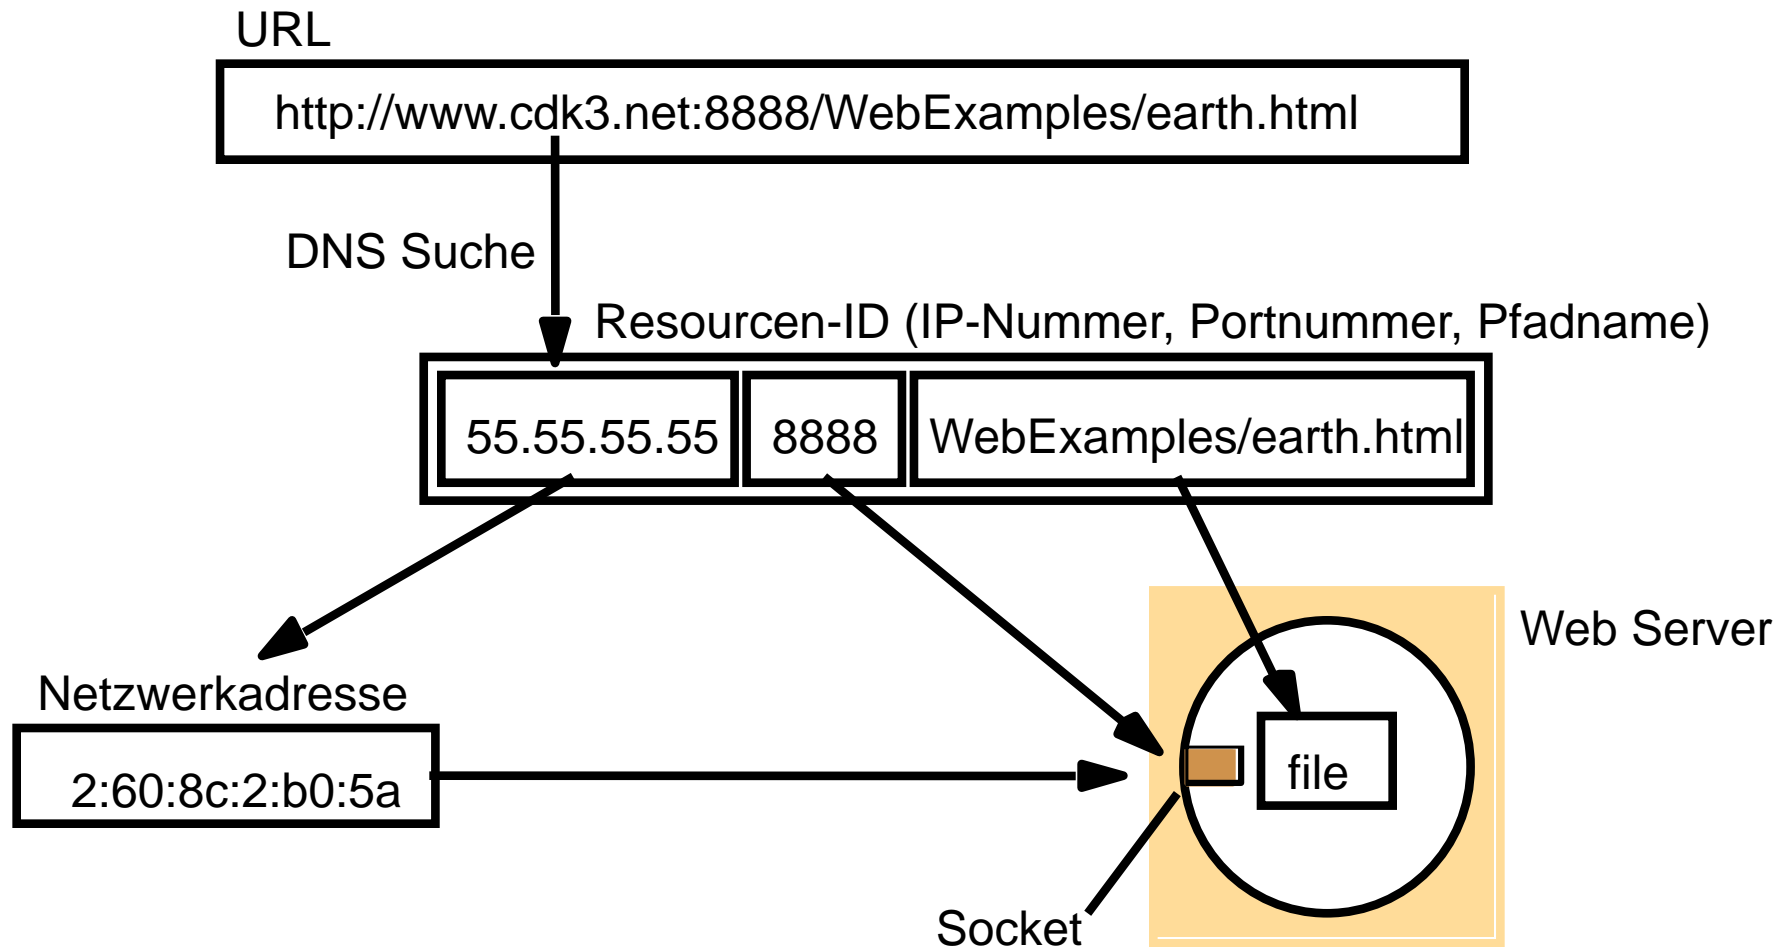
URL

http://www.cdk3.net:8888/WebExamples/earth.html

DNS Suche

Resourcen-ID (IP-Nummer, Portnummer, Pfadname)

| 55.55.55.55 | 8888 | WebExamples/earth.html |
|---|---|---|

Web Server

Netzwerkadresse

2:60:8c:2:b0:5a

file

Socket